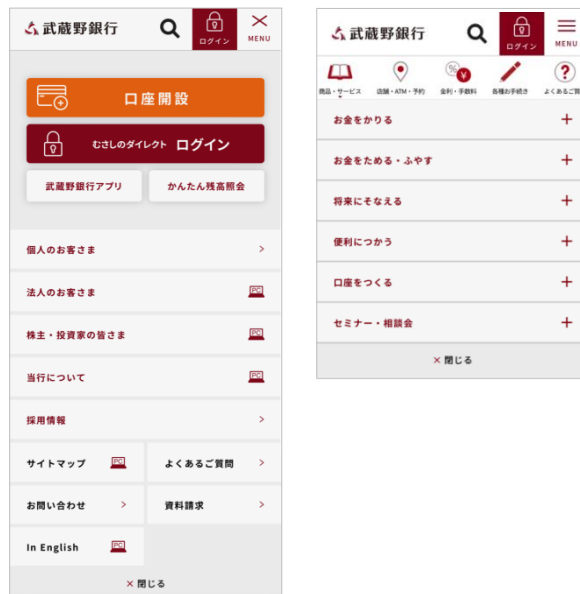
武蔵野銀行

ログイン

MENU

口座開設

むさしのダイレクト ログイン

武蔵野銀行アプリ

かんたん残高照会

個人のお客さま

法人のお客さま

株主・投資家の皆さま

当行について

採用情報

サイトマップ

よくあるご質問

お問い合わせ

資料請求

In English

× 閉じる

武蔵野銀行

ログイン

MENU

商品・サービス

店舗・ATM・予約

金利・手数料

各種お手続き

よくあるご質

お金をかりる

お金をためる・ふやす

将来にそなえる

便利につかう

口座をつくる

セミナー・相談会

× 閉じる